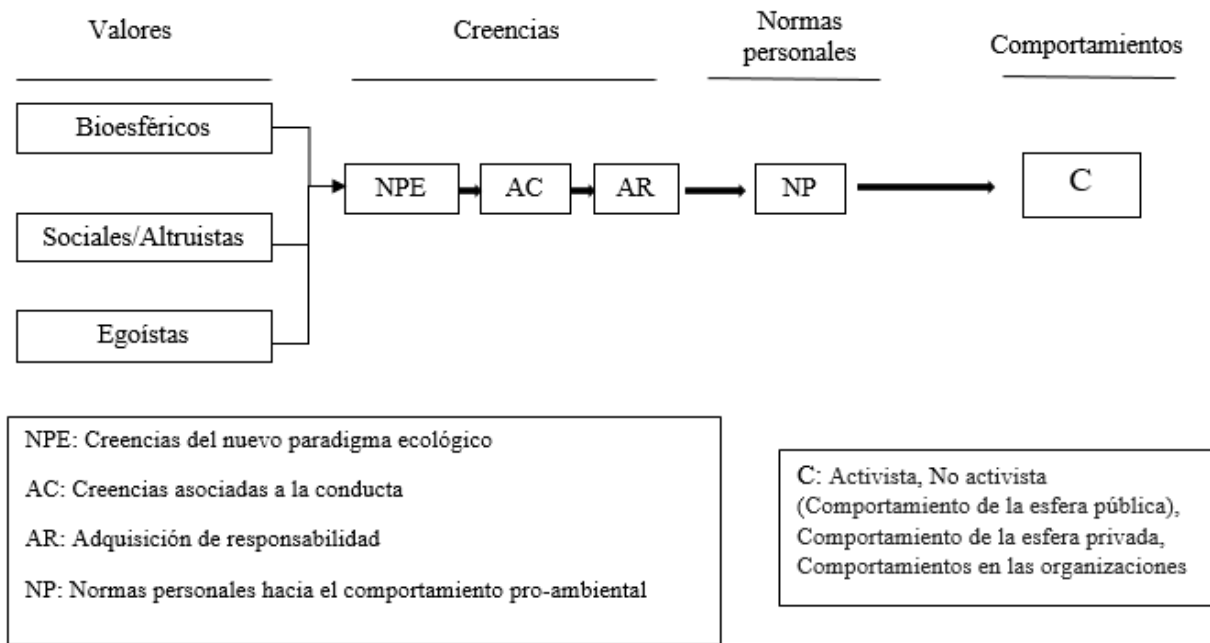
Valores

Creencias

Normas personales

Comportamientos

Bioesféricos

Sociales/Altruistas

Egoístas

NPE

AC

AR

NP

C

NPE: Creencias del nuevo paradigma ecológico

AC: Creencias asociadas a la conducta

AR: Adquisición de responsabilidad

NP: Normas personales hacia el comportamiento pro-ambiental

C: Activista, No activista (Comportamiento de la esfera pública), Comportamiento de la esfera privada, Comportamientos en las organizaciones